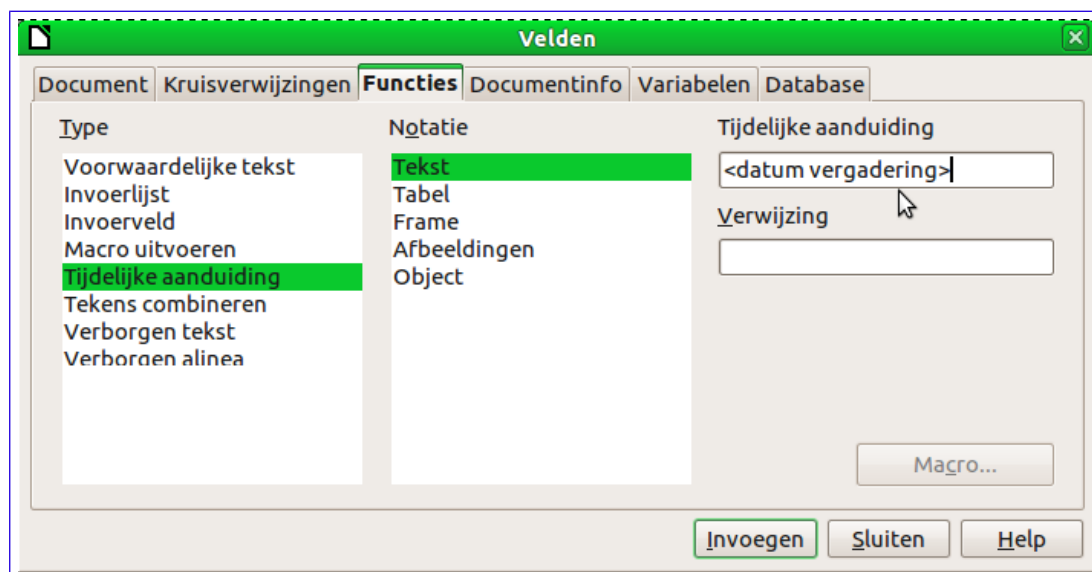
Velden

Document | Kruisverwijzingen | Functies | Documentinfo | Variabelen | Database

Type
Voorwaardelijke tekst
Invoerlijst
Invoerveld
Macro uitvoeren
Tijdelijke aanduiding
Tekens combineren
Verborgen tekst
Verborgen alinea

Notatie
Tekst
Tabel
Frame
Afbeeldingen
Object

Tijdelijke aanduiding
<datum vergadering>

Verwijzing

Macro...

Invoegen | Sluiten | Help